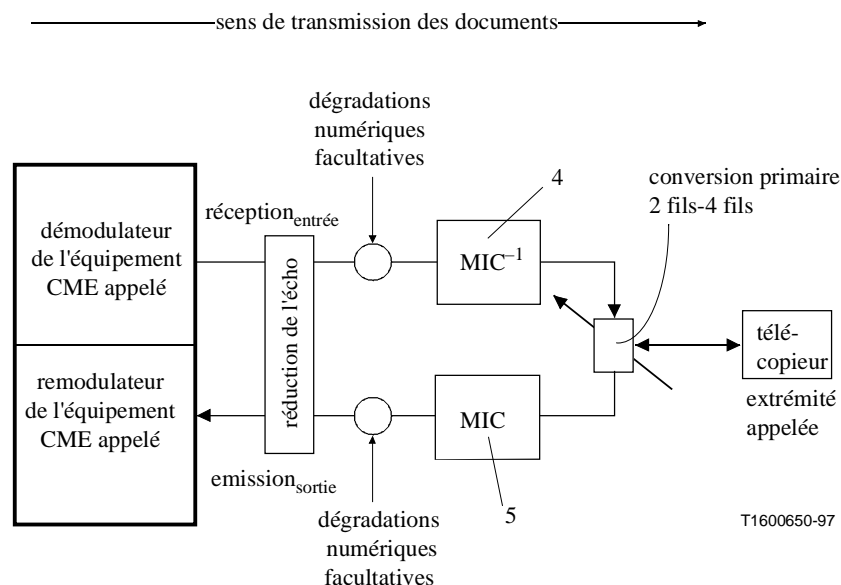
sens de transmission des documents

dégradations numériques facultatives

4

conversion primaire 2 fils-4 fils

démodulateur de l'équipement CME appelé

réception$_{entrée}$

réduction de l'écho

MIC$^{-1}$

télé-copieur

extrémité appelée

remodulateur de l'équipement CME appelé

MIC

emission$_{sortie}$

5

dégradations numériques facultatives

T1600650-97